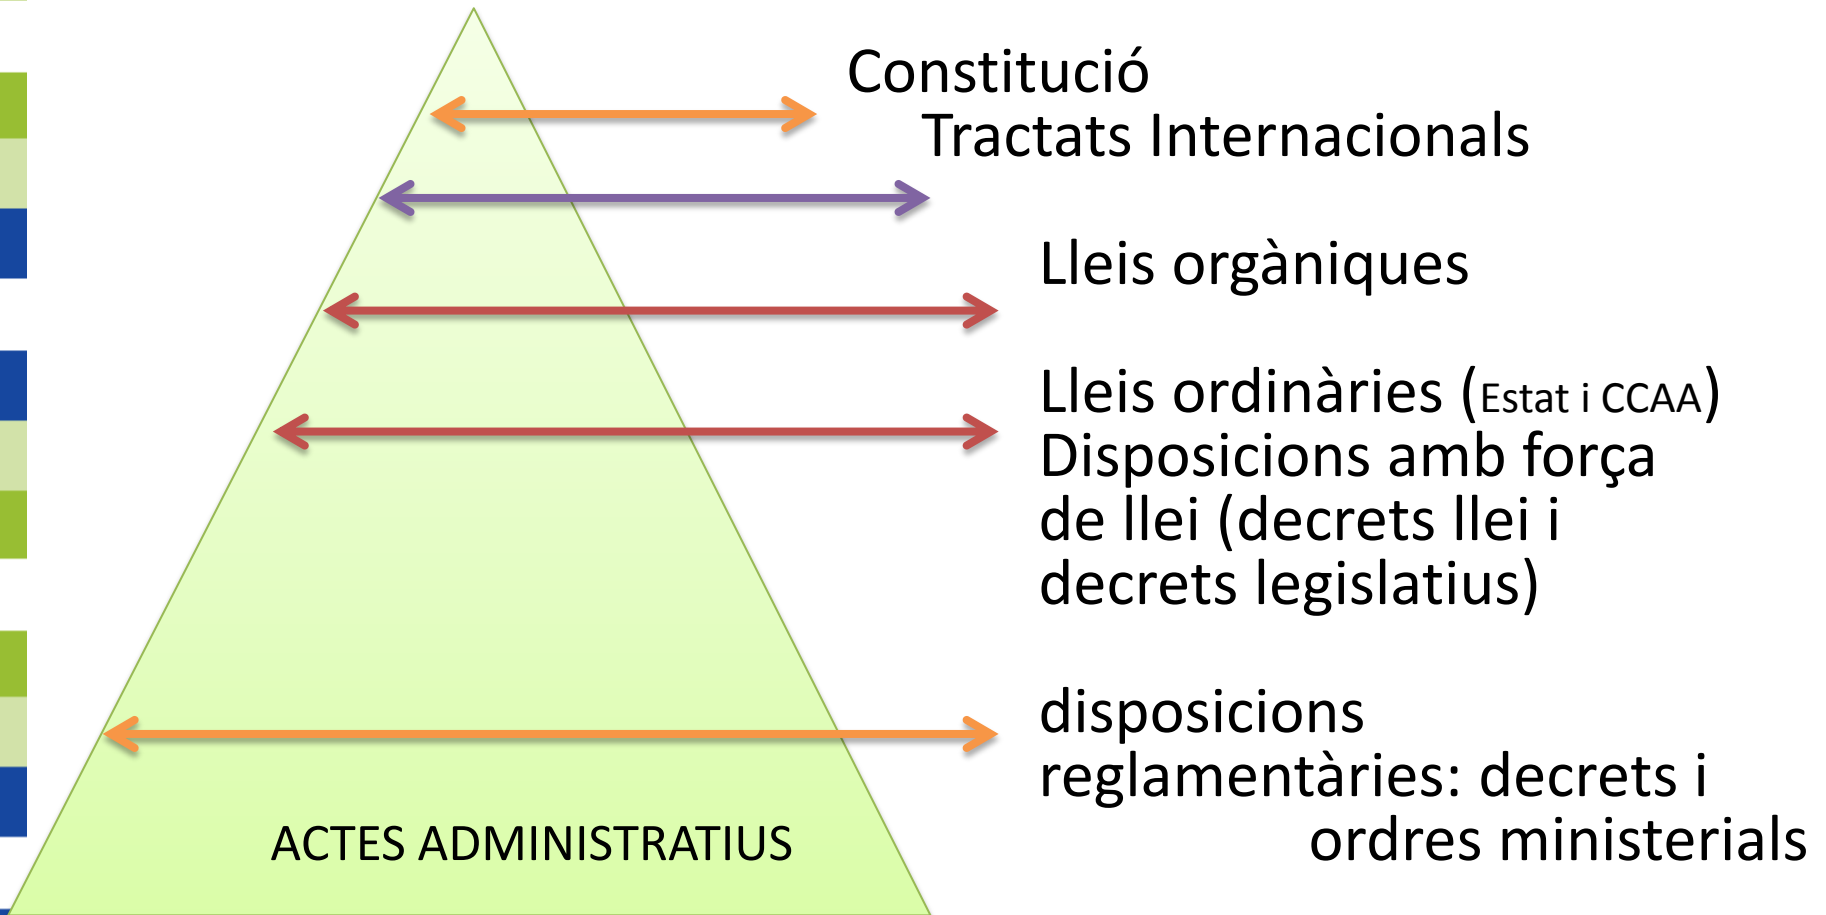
Constitució
Tractats Internacionals

Lleis orgàniques

Lleis ordinàries (Estat i CCAA)
Disposicions amb força de llei (decrets llei i decrets legislatius)

disposicions reglamentàries: decrets i ordres ministerials

ACTES ADMINISTRATIUS